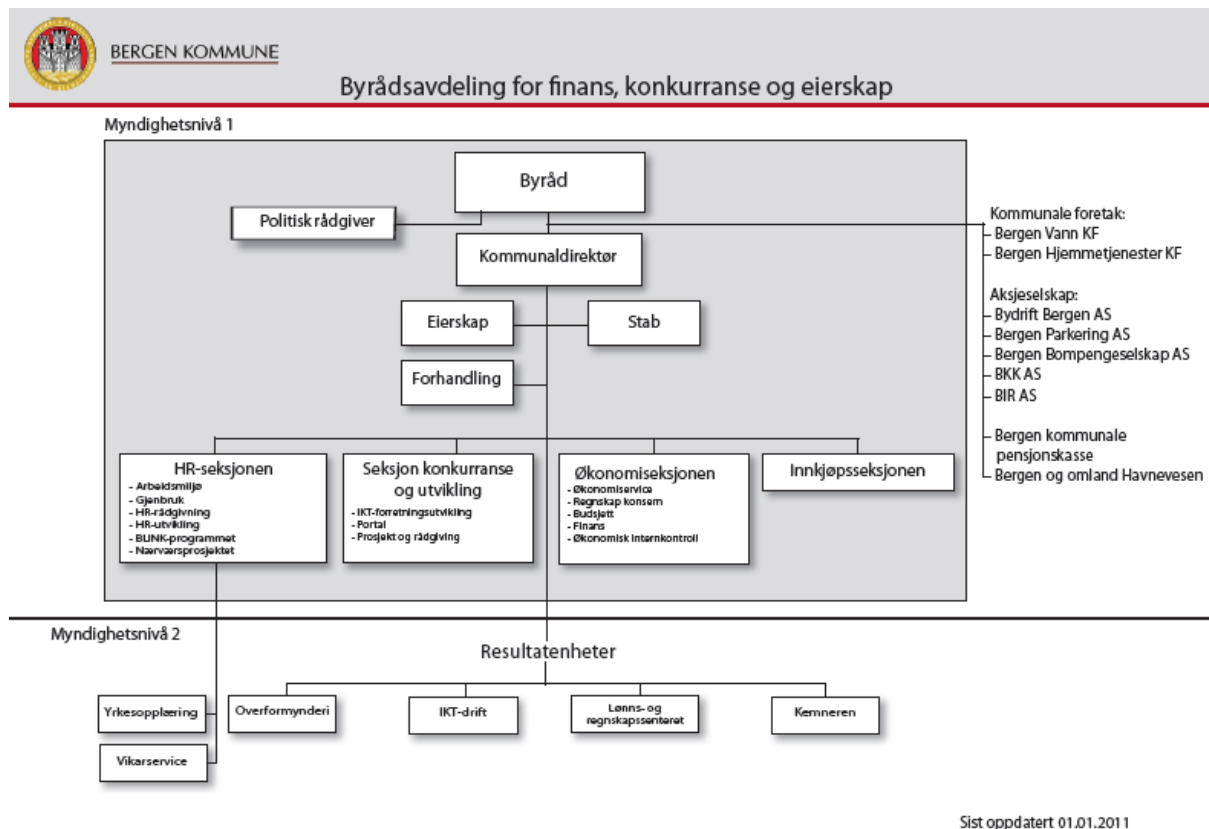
BERGEN KOMMUNE

Byrådsavdeling for finans, konkurranse og eierskap

Myndighetsnivå 1

Byråd

Politisk rådgiver

Kommunaldirektør

Eierskap

Stab

Forhandling

Kommunale foretak:
Bergen Vann KF
Bergen Hjemmetjenester KF

Aksjeselskap:
Bydrift Bergen AS
Bergen Parkering AS
Bergen Bompengeselskap AS
BKK AS
BIR AS

Bergen kommunale pensjonskasse
Bergen og omland Havnevesen

HR-seksjonen
- Arbeidsmiljø
- Gjenbruk
- HR-rådgivning
- HR-utvikling
- BLINK-programmet
- Nærværsprosjektet

Seksjon konkurranse og utvikling
- IKT-forretningsutvikling
- Portal
- Prosjekt og rådgiving

Økonomiseksjonen
- Økonomiservice
- Regnskap konsern
- Budsjett
- Finans
- Økonomisk internkontroll

Innkjøpsseksjonen

Myndighetsnivå 2

Resultatenheter

Yrkesopplæring

Vikarservice

Overformynderi

IKT-drift

Lønns- og regnskapssenteret

Kemneren

Sist oppdatert 01.01.2011